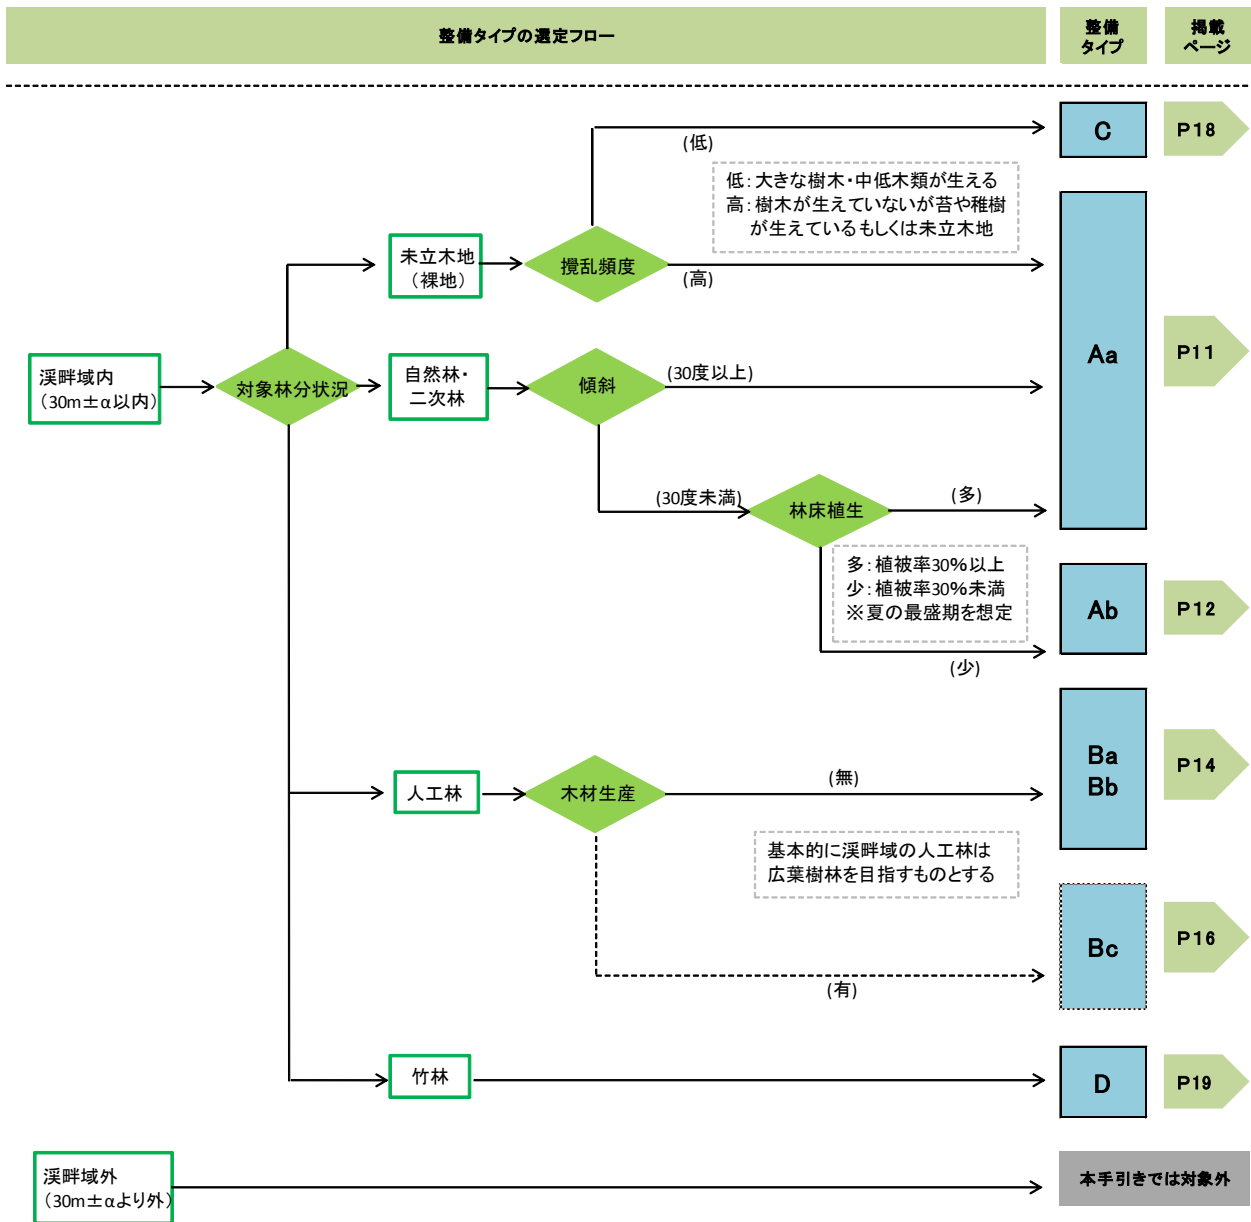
整備タイプの選定フロー

整備タイプ

掲載ページ

(低)

C

P18

低：大きな樹木・中低木類が生える
高：樹木が生えていないが苔や稚樹が生えているもしくは未立木地

未立木地（裸地）

撹乱頻度

(高)

Aa

P11

渓畔域内（30m±α以内）

対象林分状況

自然林・二次林

傾斜

(30度以上)

(30度未満)

林床植生

(多)

多：植被率30%以上
少：植被率30%未満
※夏の最盛期を想定

Ab

P12

(少)

Ba
Bb

P14

人工林

木材生産

(無)

基本的に渓畔域の人工林は広葉樹林を目指すものとする

Bc

P16

(有)

竹林

D

P19

渓畔域外（30m±αより外）

本手引きでは対象外